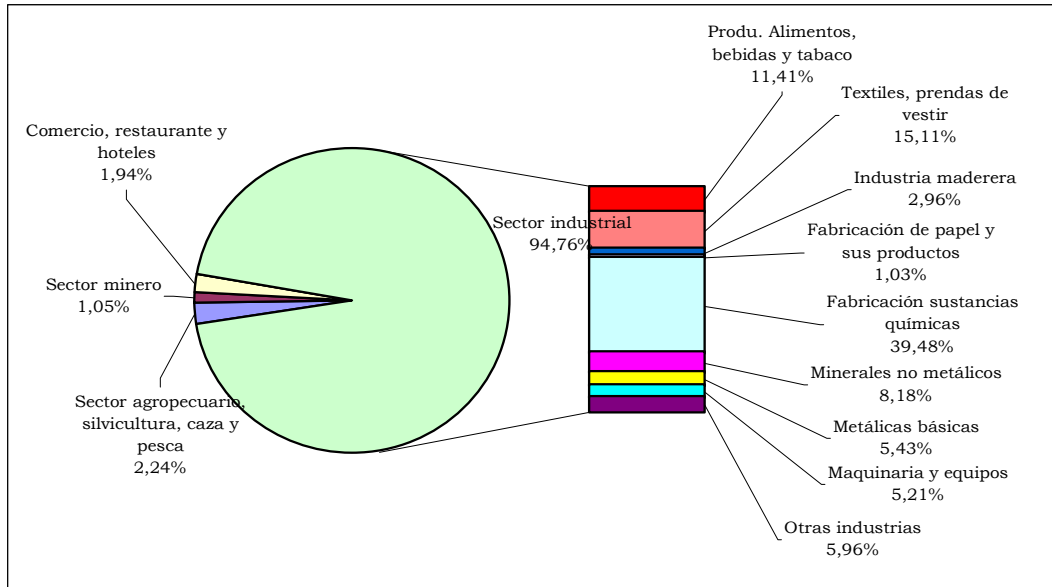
Comercio, restaurante y hoteles
1,94%

Sector minero
1,05%

Sector agropecuario, silvicultura, caza y pesca
2,24%

Sector industrial
94,76%

Produ. Alimentos, bebidas y tabaco
11,41%

Textiles, prendas de vestir
15,11%

Industria maderera
2,96%

Fabricación de papel y sus productos
1,03%

Fabricación sustancias químicas
39,48%

Minerales no metálicos
8,18%

Metálicas básicas
5,43%

Maquinaria y equipos
5,21%

Otras industrias
5,96%